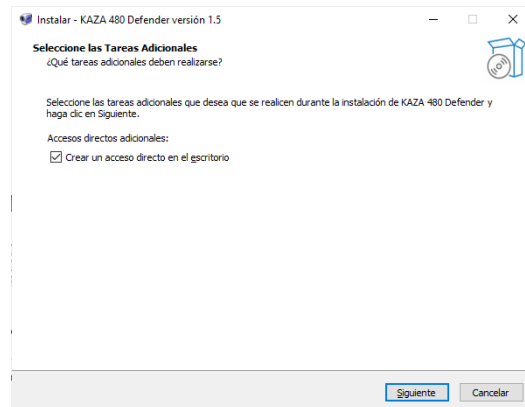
Instalar - KAZA 480 Defender versión 1.5

Seleccione las Tareas Adicionales
¿Qué tareas adicionales deben realizarse?

Seleccione las tareas adicionales que desea que se realicen durante la instalación de KAZA 480 Defender y haga clic en Siguiente.

Accesos directos adicionales:

Crear un acceso directo en el escritorio

Siguiente Cancelar